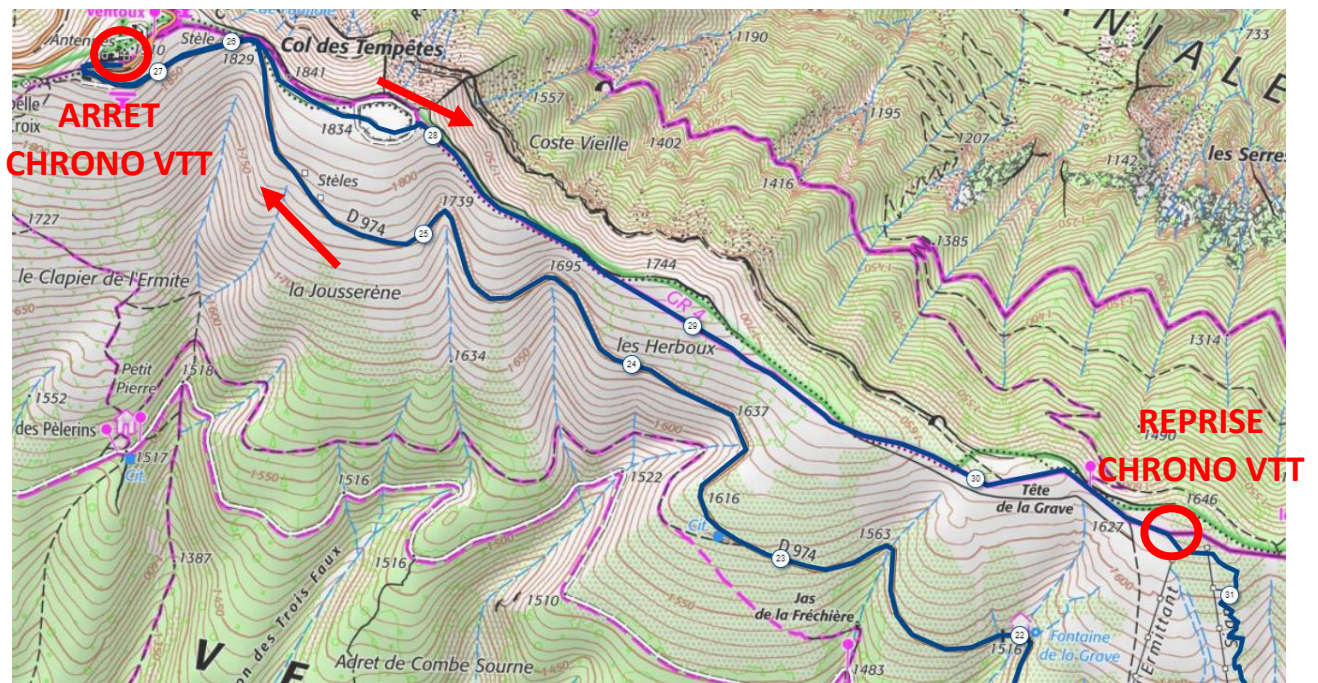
Ventoux
Anten
Stèle
26
1829
27
Col des Tempêtes
1841
1190
733
N I A L E
ARRET CHRONO VTT
pelle
Croix
1834
28
1557
Coste Vieille
1402
1195
1207
1142
les Serres
1416
1385
1750
Stèles
1800
1727
D 974
1739
25
1695
1744
le Clapier de l'Ermite
la Jousserène
GR 4
29
1634
les Herboux
24
Petit Pierre
1518
1314
1552
1637
des Pèlerins
1600
REPRISE CHRONO VTT
1490
1517
Cit.
1550
1516
1522
30
1646
Tête de la Grave
1616
1627
1387
Cit.
D 974
1563
23
1516
Jas de la Fréchière
1510
31
1550
22
Fontaine de la Grave
1516
V
E
on des Trois Faux
Adret de Combe Sourne
1483
Ermittant
1450